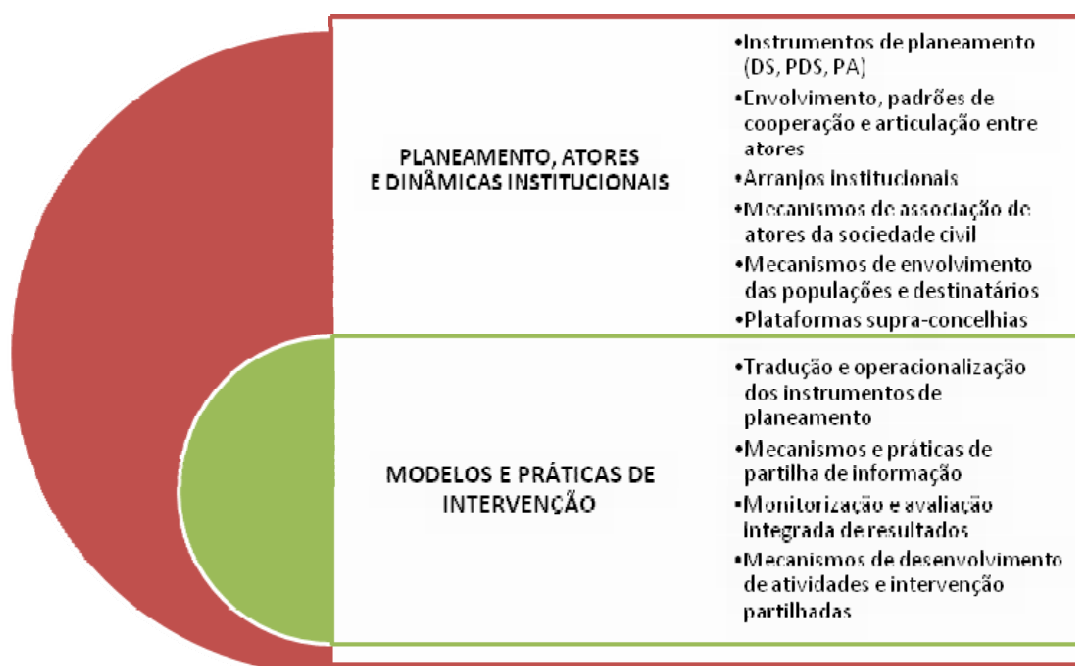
PLANEAMENTO, ATORES E DINÂMICAS INSTITUCIONAIS

•Instrumentos de planeamento (DS, PDS, PA)
•Envolvimento, padrões de cooperação e articulação entre atores
•Arranjos institucionais
•Mecanismos de associação de atores da sociedade civil
•Mecanismos de envolvimento das populações e destinatários
•Plataformas supra-concelhias

MODELOS E PRÁTICAS DE INTERVENÇÃO

•Tradução e operacionalização dos instrumentos de planeamento
•Mecanismos e práticas de partilha de informação
•Monitorização e avaliação integrada de resultados
•Mecanismos de desenvolvimento de atividades e intervenção partilhadas